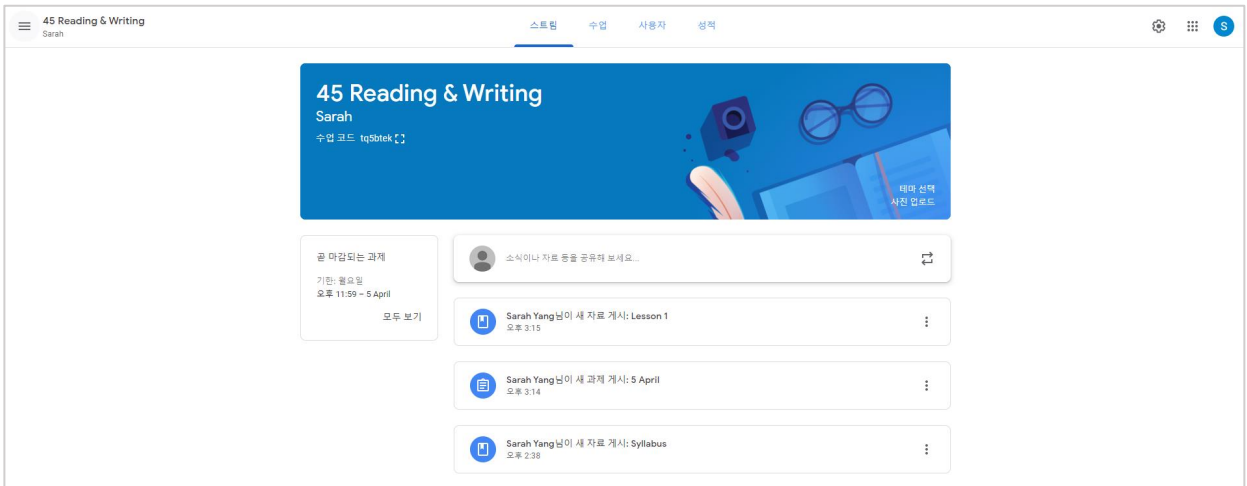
45 Reading & Writing
Sarah

스트림 수업 사용자 성적

S

45 Reading & Writing
Sarah
수업 코드 tq5btek

테마 선택
사진 업로드

곧 마감되는 과제
기한: 월요일
오후 11:59 – 5 April
모두 보기

소식이나 자료 등을 공유해 보세요...

Sarah Yang님이 새 자료 게시: Lesson 1
오후 3:15

Sarah Yang님이 새 과제 게시: 5 April
오후 3:14

Sarah Yang님이 새 자료 게시: Syllabus
오후 2:38